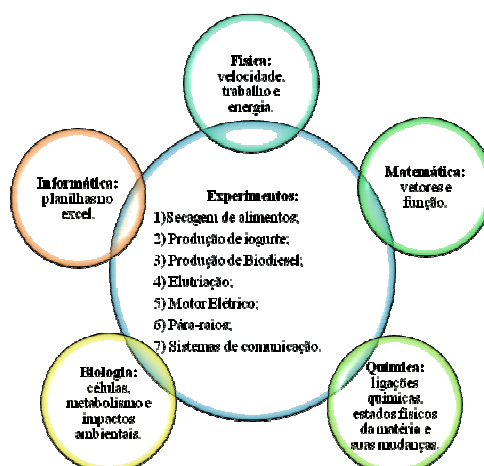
Física: velocidade, trabalho e energia.

Informática: planilhasno excel.

Matemática: vetores e função.

Experimentos:
1)Secagem de alimentos;
2) Produção de iogurte;
3) Produção de Biodiesel;
4) Elutriação;
5) Motor Elétrico;
6) Pára-raios;
7) Sistemas de comunicação.

Biologia: células, metabolismo e impactos ambientais.

Química: ligações químicas, estados físicos da matéria e suas mudanças.